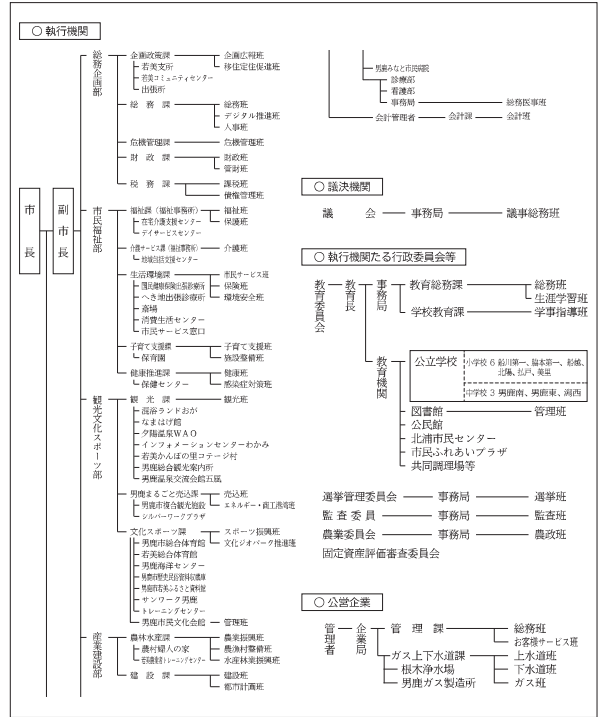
○ 執行機関

市長

副市長

総務企画部
企画政策課 ― 企画広報班
若美支所 ― 移住定住促進班
若美コミュニティセンター
出張所
総務課 ― 総務班
デジタル推進班
人事班
危機管理課 ― 危機管理班
財政課 ― 財政班
管財班
税務課 ― 課税班
債権管理班

市民福祉部
福祉課（福祉事務所） ― 福祉班
在宅介護支援センター ― 保護班
デイサービスセンター
介護サービス課（福祉事務所） ― 介護班
地域包括支援センター
生活環境課 ― 市民サービス班
国民健康保険出羽診療所 ― 保険班
へき地出張診療所 ― 環境安全班
斎場
消費生活センター
市民サービス窓口
子育て支援課 ― 子育て支援班
保育園 ― 施設整備班
健康推進課 ― 健康班
保健センター ― 感染症対策班

観光文化スポーツ部
観光課 ― 観光班
温浴ランドおが
なまはげ館
夕陽温泉WAO
インフォメーションセンターわかみ
若美かんぽの里コテージ村
男鹿総合観光案内所
男鹿温泉交流会館五風
男鹿まるごと売込課 ― 売込班
男鹿市複合観光施設 ― エネルギー・商工港湾班
シルバーワークプラザ
文化スポーツ課 ― スポーツ振興班
男鹿市総合体育館 ― 文化ジオパーク推進班
若美総合体育館
男鹿海洋センター
男鹿市歴史民俗資料収蔵庫
男鹿市菅江真澄ふるさと資料館
サンワーク男鹿
トレーニングセンター
男鹿市民文化会館 ― 管理班

産業建設部
農林水産課 ― 農業振興班
農村婦人の家 ― 農地村整備班
営農研修トレーニングセンター ― 水産林業振興班
建設課 ― 建設班
都市計画班

男鹿みなと市民病院
診療部
看護部
事務局 ― 総務医事班
会計管理者 ― 会計課 ― 会計班

○ 議決機関

議会 ― 事務局 ― 議事総務班

○ 執行機関たる行政委員会等

教育委員会 ― 教育長 ― 事務局 ― 教育総務課 ― 総務班
生涯学習班
学校教育課 ― 学事指導班

教育機関
公立学校
小学校 6 船川第一、脇本第一、船越、北陽、払戸、美里
中学校 3 男鹿南、男鹿東、潟西
図書館 ― 管理班
公民館
北浦市民センター
市民ふれあいプラザ
共同調理場等

選挙管理委員会 ― 事務局 ― 選挙班
監査委員 ― 事務局 ― 監査班
農業委員会 ― 事務局 ― 農政班
固定資産評価審査委員会

○ 公営企業

管理者 ― 企業局 ― 管理課 ― 総務班
お客様サービス班
ガス上下水道課 ― 上水道班
根木浄水場 ― 下水道班
男鹿ガス製造所 ― ガス班